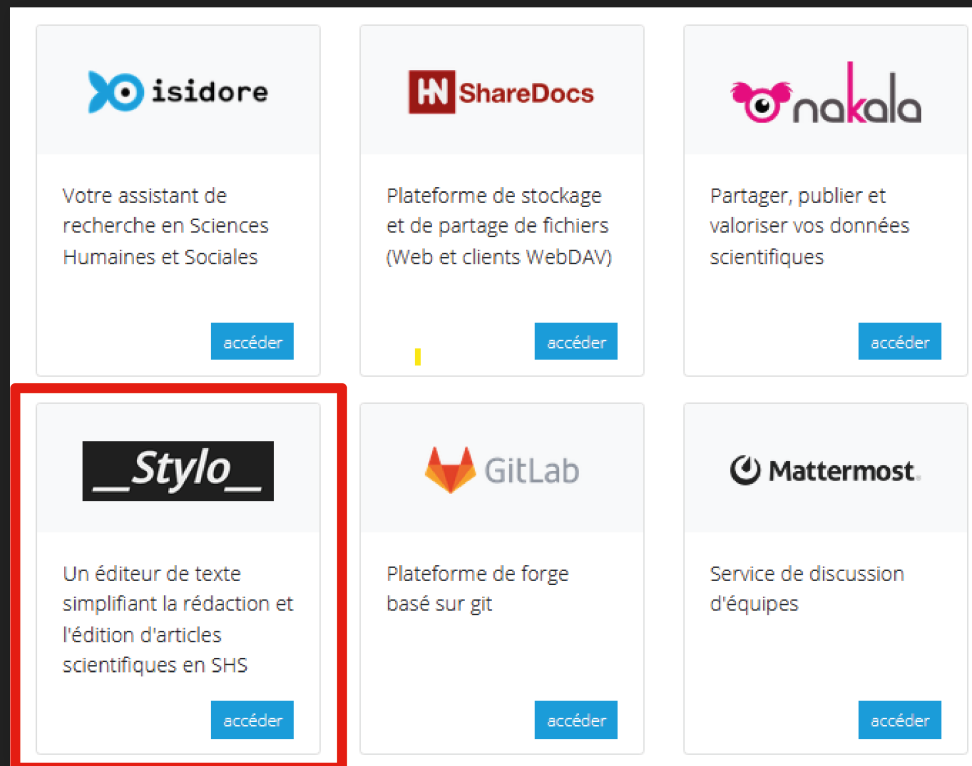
isidore

Votre assistant de recherche en Sciences Humaines et Sociales

accéder

HN ShareDocs

Plateforme de stockage et de partage de fichiers (Web et clients WebDAV)

accéder

nakala

Partager, publier et valoriser vos données scientifiques

accéder

__Stylo__

Un éditeur de texte simplifiant la rédaction et l'édition d'articles scientifiques en SHS

accéder

GitLab

Plateforme de forge basé sur git

accéder

Mattermost

Service de discussion d'équipes

accéder